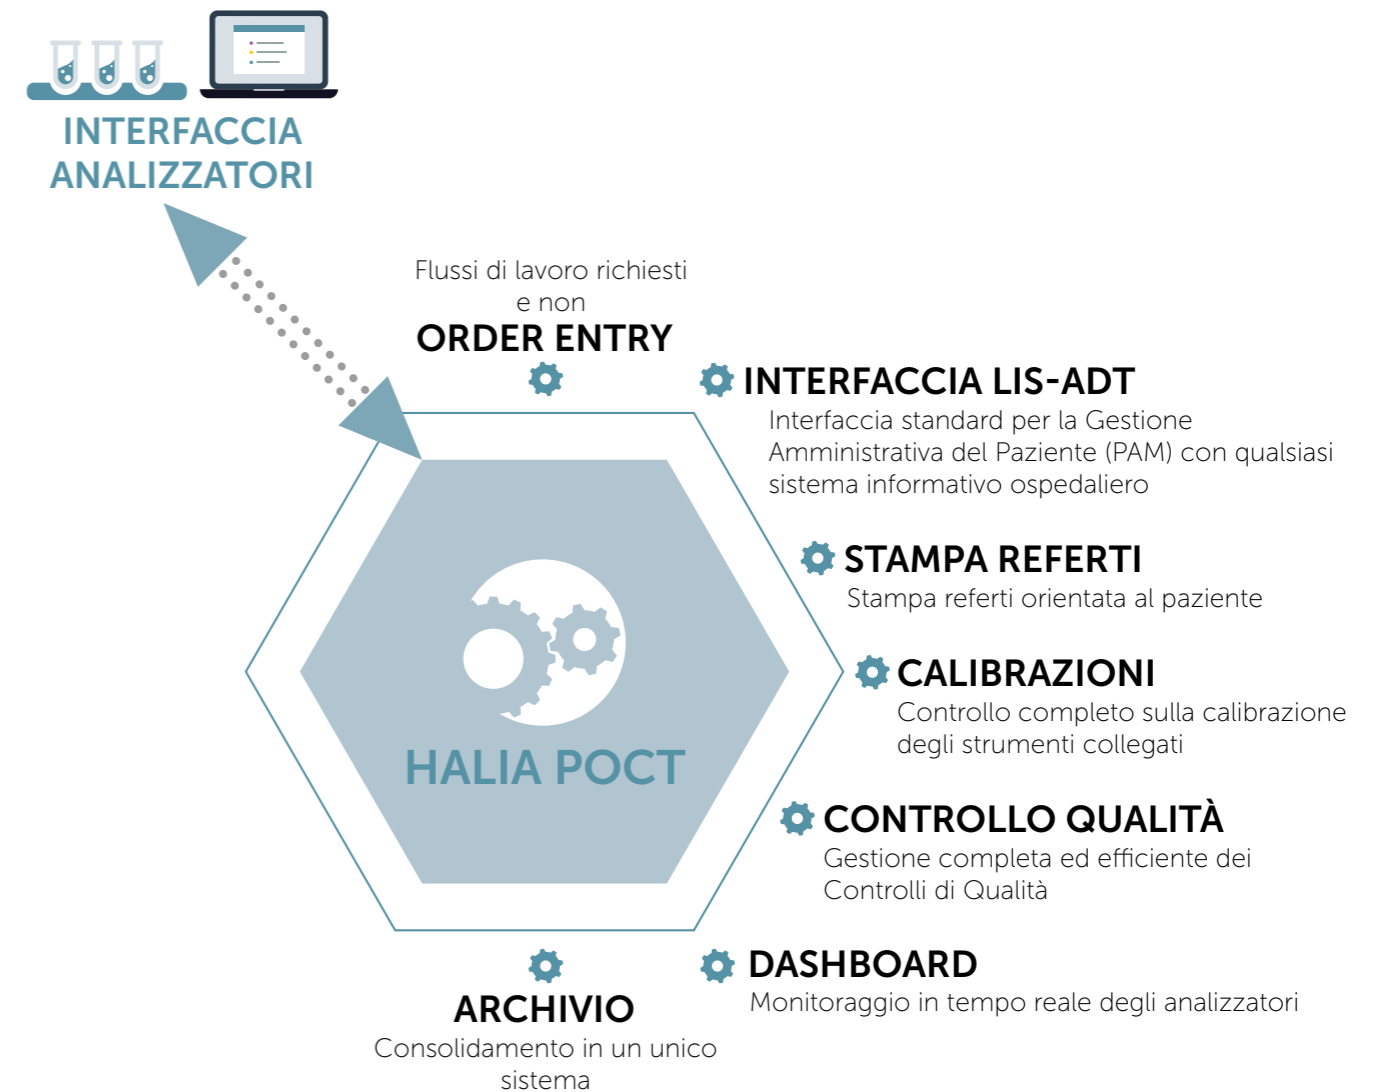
INTERFACCIA ANALIZZATORI

Flussi di lavoro richiesti e non

ORDER ENTRY

INTERFACCIA LIS-ADT

Interfaccia standard per la Gestione Amministrativa del Paziente (PAM) con qualsiasi sistema informativo ospedaliero

STAMPA REFERTI

Stampa referti orientata al paziente

CALIBRAZIONI

Controllo completo sulla calibrazione degli strumenti collegati

HALIA POCT

CONTROLLO QUALITÀ

Gestione completa ed efficiente dei Controlli di Qualità

DASHBOARD

Monitoraggio in tempo reale degli analizzatori

ARCHIVIO

Consolidamento in un unico sistema